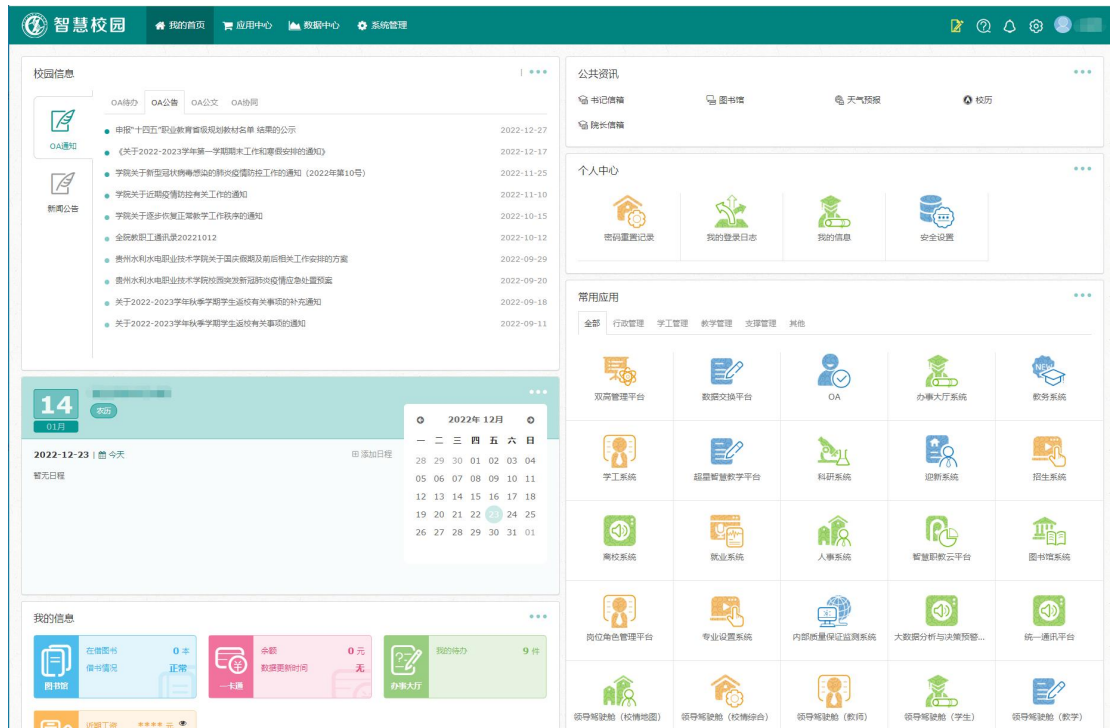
智慧校园
我的首页 应用中心 数据中心 系统管理

校园信息
OA通知
新闻公告
OA待办 OA公告 OA公文 OA协同

| | |
|---|---|
| 申报"十四五"职业教育首级规划教材名单 结果的公示 | 2022-12-27 |
| 《关于2022-2023学年第一学期期末工作和寒假安排的通知》 | 2022-12-17 |
| 学院关于新型冠状病毒感染的肺炎疫情防控工作的通知（2022年第10号） | 2022-11-25 |
| 学院关于近期疫情防控有关工作的通知 | 2022-11-10 |
| 学院关于逐步恢复正常教学工作秩序的通知 | 2022-10-15 |
| 全院教职工通讯录20221012 | 2022-10-12 |
| 贵州水利水电职业技术学院关于国庆假期及前后相关工作安排的方案 | 2022-09-29 |
| 贵州水利水电职业技术学院校园突发新冠肺炎疫情应急处置预案 | 2022-09-20 |
| 关于2022-2023学年秋季学期学生返校有关事项的补充通知 | 2022-09-18 |
| 关于2022-2023学年秋季学期学生返校有关事项的通知 | 2022-09-11 |

公共资讯
书记信箱 图书馆 天气预报 校历
院长信箱

个人中心
密码重置记录 我的登录日志 我的信息 安全设置

14
01月
农历
2022-12-23 | 今天
添加日程
暂无日程

2022年 12月
| 一 | 二 | 三 | 四 | 五 | 六 | 日 |
|---|---|---|---|---|---|---|
| 28 | 29 | 30 | 01 | 02 | 03 | 04 |
| 05 | 06 | 07 | 08 | 09 | 10 | 11 |
| 12 | 13 | 14 | 15 | 16 | 17 | 18 |
| 19 | 20 | 21 | 22 | 23 | 24 | 25 |
| 26 | 27 | 28 | 29 | 30 | 31 | 01 |

常用应用
全部 行政管理 学工管理 教学管理 支撑管理 其他
双高管理平台 数据交换平台 OA 办事大厅系统 教务系统
学工系统 超星智慧教学平台 科研系统 迎新系统 招生系统
离校系统 就业系统 人事系统 智慧职教云平台 图书馆系统
岗位角色管理平台 专业设置系统 内部质量保证监测系统 大数据分析与决策预警... 统一通讯平台
领导驾驶舱（校情地图） 领导驾驶舱（校情综合） 领导驾驶舱（教师） 领导驾驶舱（学生） 领导驾驶舱（教学）

我的信息
在借图书 0本
借书情况 正常
图书馆
余额 0元
数据更新时间 无
一卡通
我的待办 9件
办事大厅
近期工资 ****元